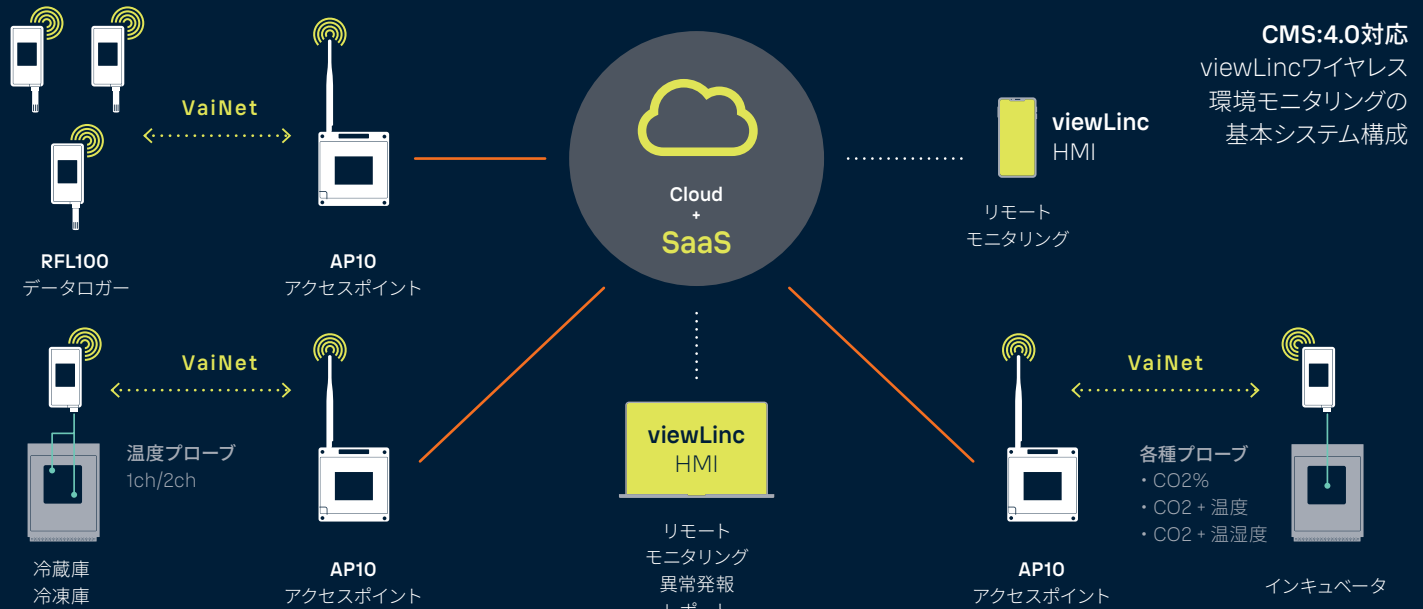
CMS:4.0対応
viewLincワイヤレス
環境モニタリングの
基本システム構成

VaiNet

RFL100
データロガー

AP10
アクセスポイント

Cloud
+
SaaS

viewLinc
HMI

リモート
モニタリング

VaiNet

温度プローブ
1ch/2ch

冷蔵庫
冷凍庫

AP10
アクセスポイント

viewLinc
HMI

リモート
モニタリング
異常発報
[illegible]

AP10
アクセスポイント

VaiNet

各種プローブ
・CO2%
・CO2 + 温度
・CO2 + 温湿度

インキュベータ